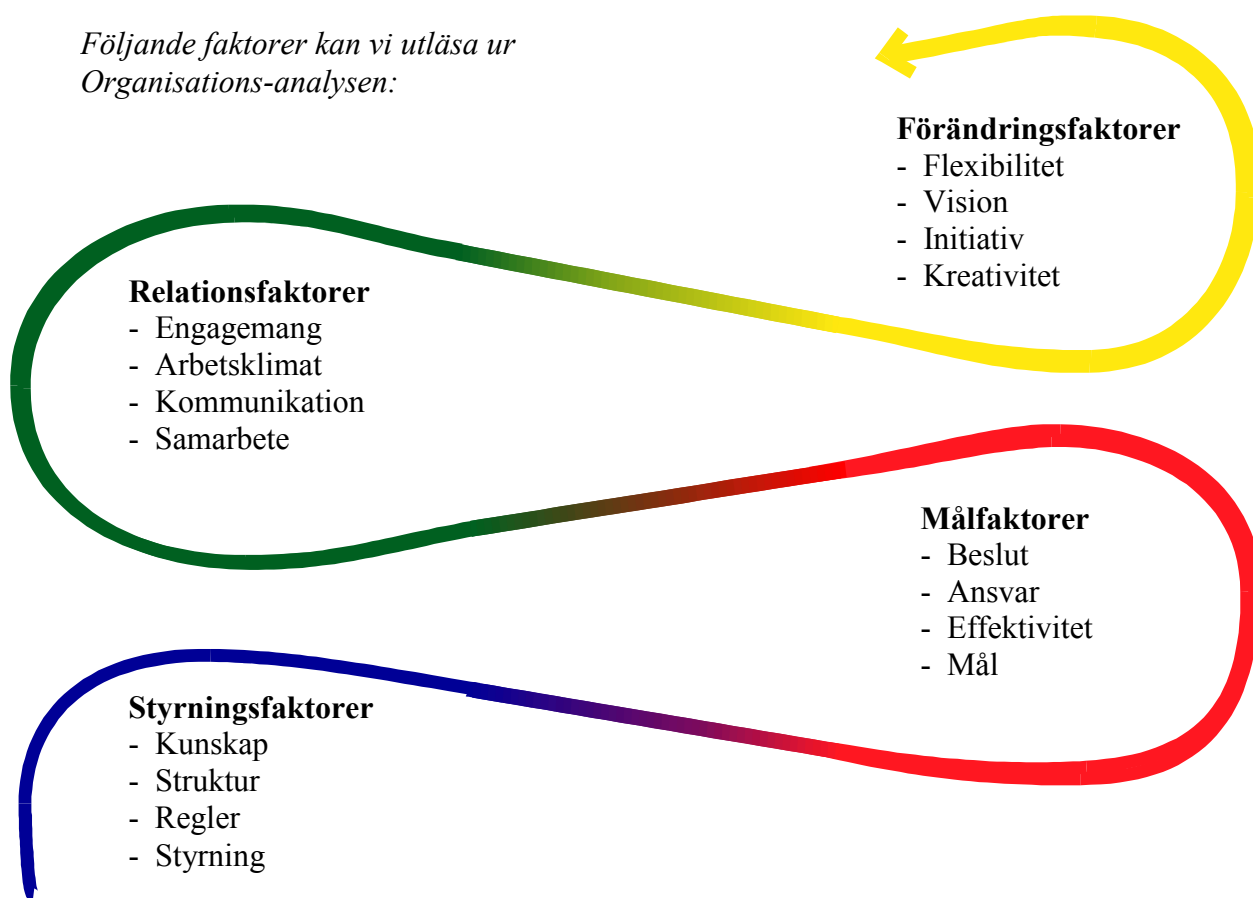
*Följande faktorer kan vi utläsa ur Organisations-analysen:*

**Förändringsfaktorer**
- Flexibilitet
- Vision
- Initiativ
- Kreativitet

**Relationsfaktorer**
- Engagemang
- Arbetsklimat
- Kommunikation
- Samarbete

**Målfaktorer**
- Beslut
- Ansvar
- Effektivitet
- Mål

**Styrningsfaktorer**
- Kunskap
- Struktur
- Regler
- Styrning